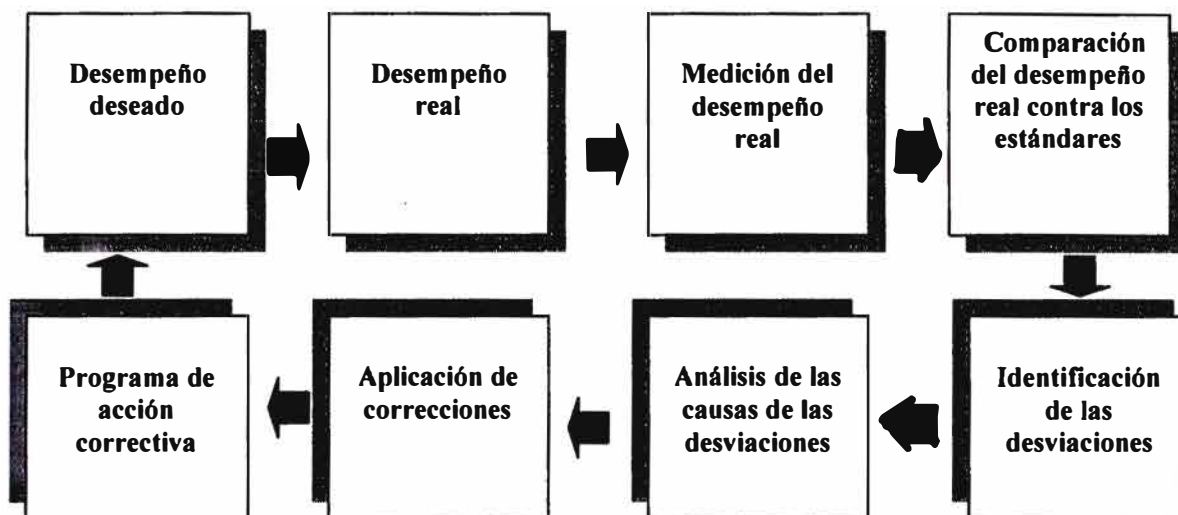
Desempeño deseado

Desempeño real

Medición del desempeño real

Comparación del desempeño real contra los estándares

Identificación de las desviaciones

Análisis de las causas de las desviaciones

Aplicación de correcciones

Programa de acción correctiva